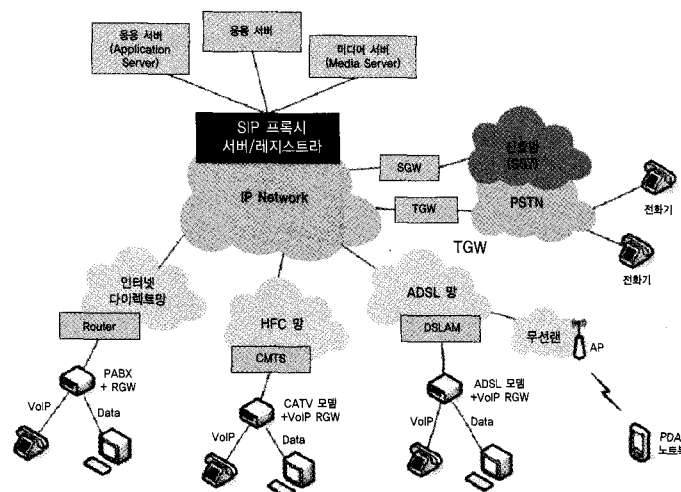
응용 서버
(Application
Server)

응용 서버

미디어 서버
(Media Server)

SIP 프록시
서버/레지스트라

SGW

신호망
(SS7)

IP Network

TGW

PSTN

전화기

TGW

전화기

인터넷
다이렉트망

Router

HFC 망

CMTS

ADSL 망

DSLAM

무선랜

AP

PABX
+ RGW

VoIP

Data

CATV 모뎀
+VoIP RGW

VoIP

Data

ADSL 모뎀
+VoIP RGW

VoIP

Data

PDA
노트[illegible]